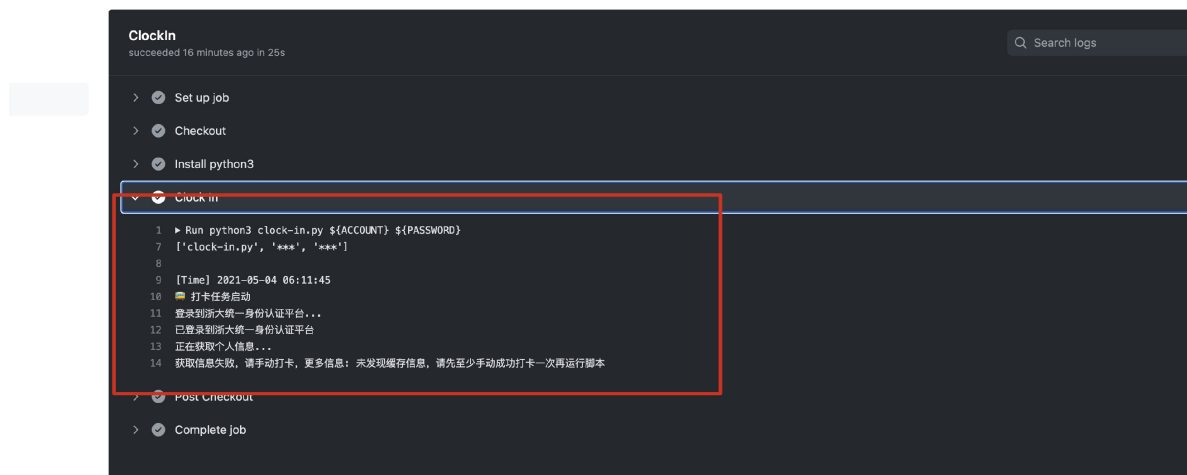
ClockIn
succeeded 16 minutes ago in 25s

Search logs

Set up job

Checkout

Install python3

Clock in

1 ▶ Run python3 clock-in.py ${ACCOUNT} ${PASSWORD}
7 ['clock-in.py', '***', '***']
8
9 [Time] 2021-05-04 06:11:45
10 打卡任务启动
11 登录到浙大统一身份认证平台...
12 已登录到浙大统一身份认证平台
13 正在获取个人信息...
14 获取信息失败，请手动打卡，更多信息：未发现缓存信息，请先至少手动成功打卡一次再运行脚本

Post Checkout

Complete job